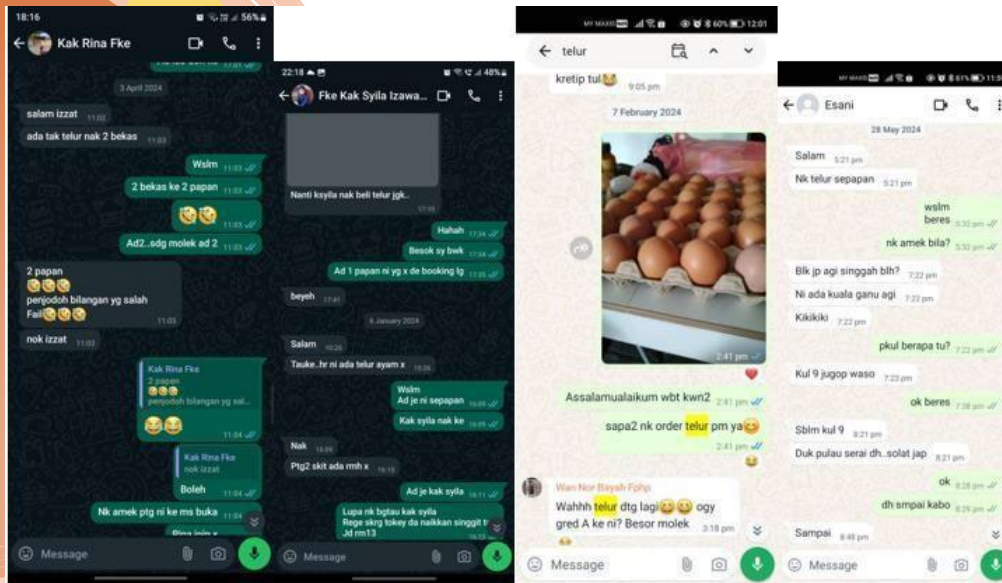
18:16 56%

Kak Rina Fke

3 April 2024

salam izzat 11:02

ada tak telur nak 2 bekas 11:03

Wslm 11:03

2 bekas ke 2 papan 11:03

😂😂 11:03

Ad2..sdg molek ad 2 11:03

2 papan
😂😂😂
penjodoh bilangan yg salah
Fail😂😂😂 11:03

nok izzat 11:03

Kak Rina Fke
2 papan
😂😂😂
penjodoh bilangan yg sal...
😂😂 11:04

Kak Rina Fke
nok izzat
Boleh 11:04

Nk amek ptg ni ke ms buka 11:04

Message

22:18 48%

Fke Kak Syila Izawa...

Nanti ksyila nak beli telur jgk.. 17:33

Hahah 17:34

Besok sy bwk 17:34

Ad 1 papan ni yg x de booking lg 17:35

beyeh 17:41

6 January 2024

Salam 10:26

Tauke..hr ni ada telur ayam x 10:26

Wslm
Ad je ni sepapan 10:09

Kak syila nak ke 10:09

Nak 10:09

Ptg2 skit ada rmh x 10:10

Ad je kak syila 10:11

Lupa nk bgtau kak syila
Rege skrg tokey da naikkan singgit t
Jd rm13

Message

12:01

telur

kretip tul😂 9:05 pm

7 February 2024

2:41 pm

Assalamualaikum wbt kwn2 2:41 pm

sapa2 nk order telur pm ya😂 2:41 pm

Wan Nor Bayah Fphp
Wahhh telur dtg lagi😂😂 ogy gred A ke ni? Besor molek 3:18 pm

Message

11:5

Esani

28 May 2024

Salam 5:21 pm

Nk telur sepapan 5:21 pm

wslm
beres 5:32 pm

nk amek bila? 5:32 pm

Blk jp agi singgah blh? 7:22 pm

Ni ada kuala ganu agi 7:22 pm

Kikikiki 7:22 pm

pkul berapa tu? 7:22 pm

Kul 9 jugop waso 7:23 pm

ok beres 7:38 pm

Sblm kul 9 8:21 pm

Duk pulau serai dh..solat jap 8:21 pm

ok 8:28 pm

dh smpai kabo 8:29 pm

Sampai 8:48 pm

Message